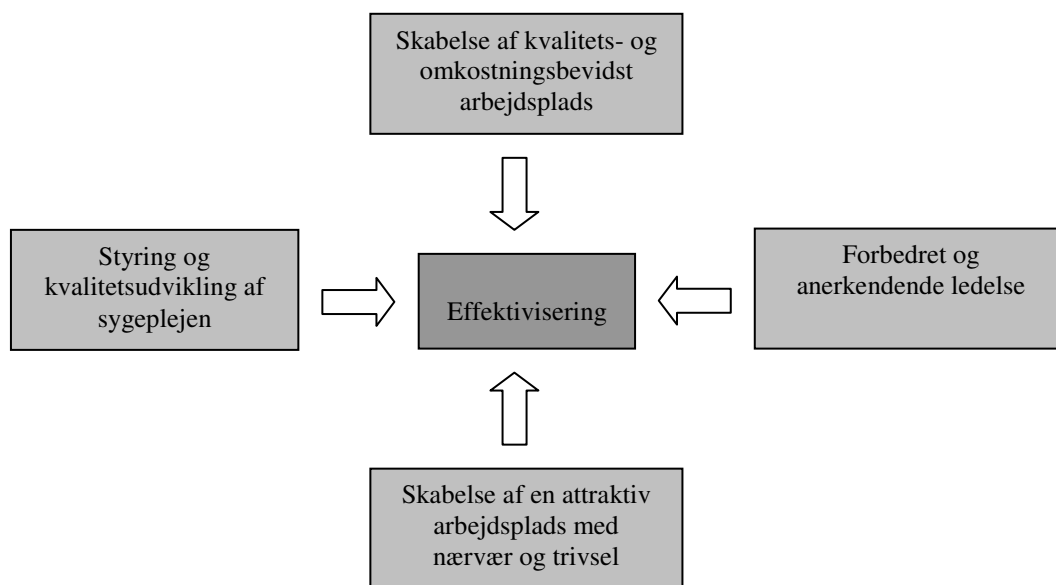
Skabelse af kvalitets- og omkostningsbevidst arbejdsplads

Styring og kvalitetsudvikling af sygeplejen

Effektivisering

Forbedret og anerkendende ledelse

Skabelse af en attraktiv arbejdsplads med nærvær og trivsel